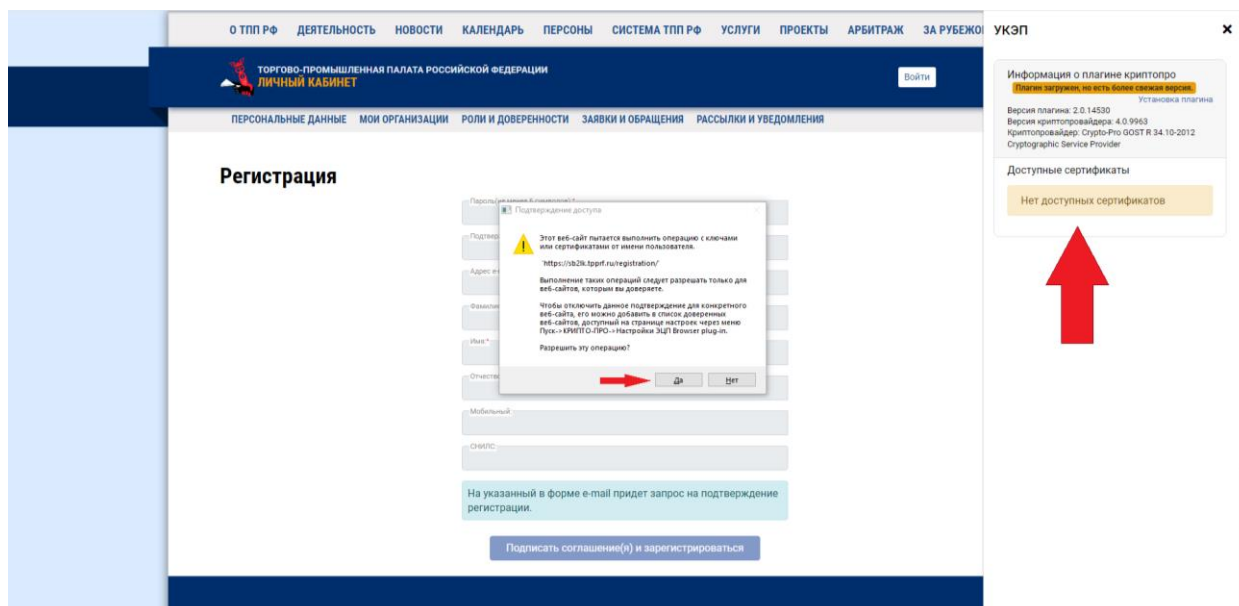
О ТПП РФ ДЕЯТЕЛЬНОСТЬ НОВОСТИ КАЛЕНДАРЬ ПЕРСОНЫ СИСТЕМА ТПП РФ УСЛУГИ ПРОЕКТЫ АРБИТРАЖ ЗА РУБЕЖО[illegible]

ТОРГОВО-ПРОМЫШЛЕННАЯ ПАЛАТА РОССИЙСКОЙ ФЕДЕРАЦИИ
ЛИЧНЫЙ КАБИНЕТ

Войти

ПЕРСОНАЛЬНЫЕ ДАННЫЕ МОИ ОРГАНИЗАЦИИ РОЛИ И ДОВЕРЕННОСТИ ЗАЯВКИ И ОБРАЩЕНИЯ РАССЫЛКИ И УВЕДОМЛЕНИЯ

Регистрация

Пароль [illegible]

Подтвер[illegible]

Адрес е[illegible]

Фамили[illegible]

Имя *

Отчеств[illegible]

Мобильный

СНИЛС

Подтверждение доступа

Этот веб-сайт пытается выполнить операцию с ключами или сертификатами от имени пользователя.

"https://sb2lk.tpprf.ru/registration/"

Выполнение таких операций следует разрешать только для веб-сайтов, которым вы доверяете.

Чтобы отключить данное подтверждение для конкретного веб-сайта, его можно добавить в список доверенных веб-сайтов, доступный на странице настроек через меню Пуск->КРИПТО-ПРО->Настройки ЭЦП Browser plug-in.

Разрешить эту операцию?

Да Нет

На указанный в форме e-mail придет запрос на подтверждение регистрации.

Подписать соглашение(я) и зарегистрироваться

УКЭП

×

Информация о плагине криптопро
Плагин загружен, но есть более свежая версия.
Установка плагина
Версия плагина: 2.0.14530
Версия криптопровайдера: 4.0.9963
Криптопровайдер: Crypto-Pro GOST R 34.10-2012 Cryptographic Service Provider

Доступные сертификаты

Нет доступных сертификатов